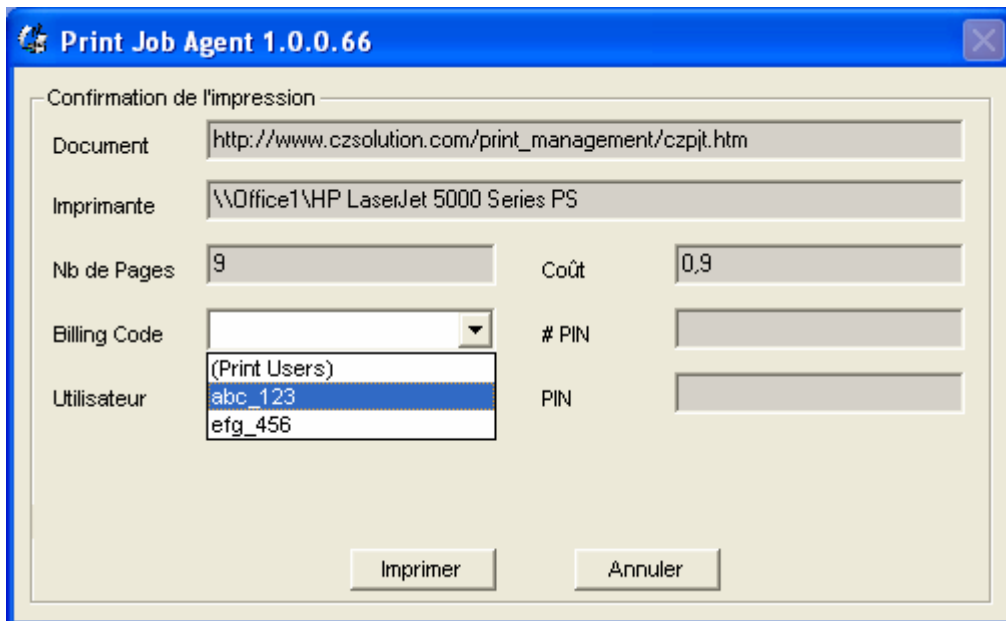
Print Job Agent 1.0.0.66

Confirmation de l'impression

Document http://www.czsolution.com/print_management/czpjt.htm

Imprimante \\Office1\HP LaserJet 5000 Series PS

Nb de Pages 9

Coût 0,9

Billing Code

# PIN

(Print Users)
abc_123
efg_456

Utilisateur

PIN

Imprimer

Annuler